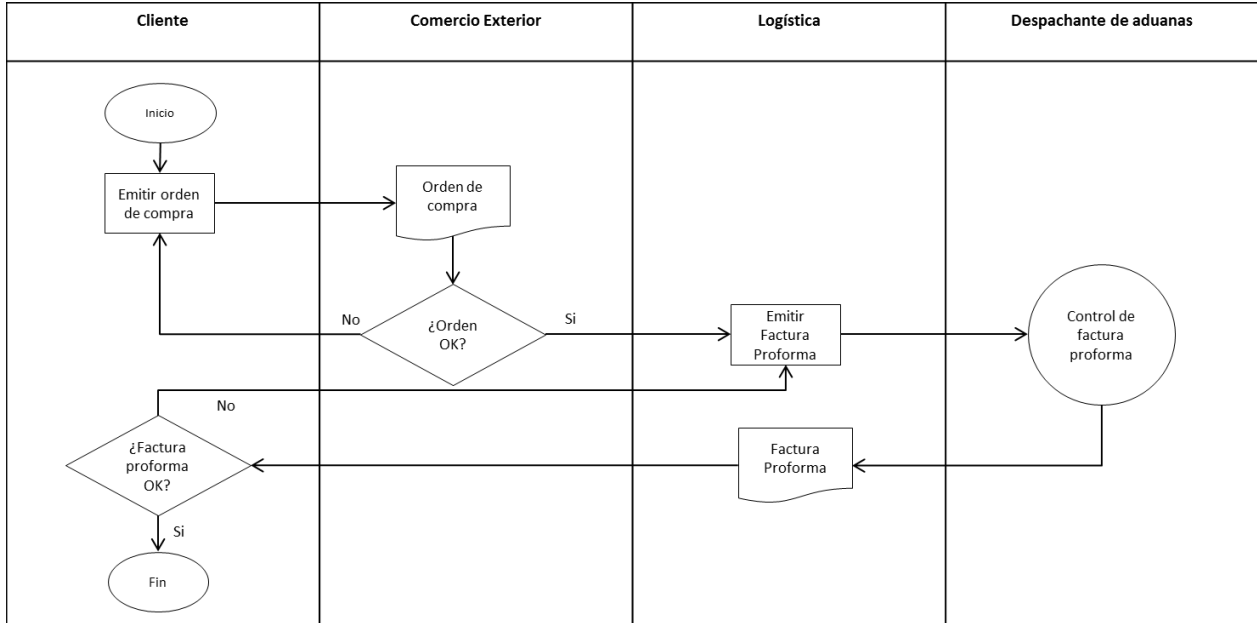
| Cliente | Comercio Exterior | Logística | Despachante de aduanas |
|---|---|---|---|

Inicio

Emitir orden de compra

Orden de compra

No

¿Orden OK?

Si

Emitir Factura Proforma

Control de factura proforma

No

¿Factura proforma OK?

Factura Proforma

Si

Fin